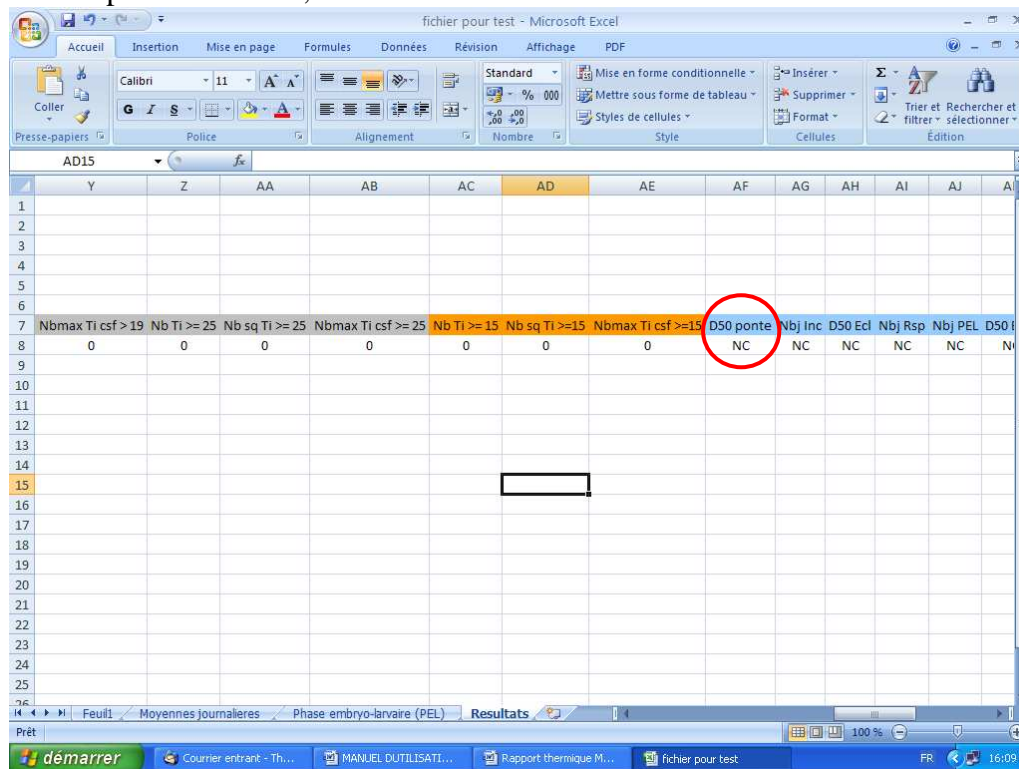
fichier pour test - Microsoft Excel

Accueil Insertion Mise en page Formules Données Révision Affichage PDF

Coller
Presse-papiers
Calibri 11
G I S
Police
Alignement
Standard
% 000
Nombre
Mise en forme conditionnelle
Mettre sous forme de tableau
Styles de cellules
Style
Insérer
Supprimer
Format
Cellules
Trier et filtrer
Rechercher et sélectionner
Édition

AD15 $f_x$

| | Y | Z | AA | AB | AC | AD | AE | AF | AG | AH | AI | AJ | A |
|---|---|---|---|---|---|---|---|---|---|---|---|---|---|
| 1 | | | | | | | | | | | | | |
| 2 | | | | | | | | | | | | | |
| 3 | | | | | | | | | | | | | |
| 4 | | | | | | | | | | | | | |
| 5 | | | | | | | | | | | | | |
| 6 | | | | | | | | | | | | | |
| 7 | Nbmax Ti csf > 19 | Nb Ti >= 25 | Nb sq Ti >= 25 | Nbmax Ti csf >= 25 | Nb Ti >= 15 | Nb sq Ti >=15 | Nbmax Ti csf >=15 | D50 ponte | Nbj Inc | D50 Ecl | Nbj Rsp | Nbj PEL | D50 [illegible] |
| 8 | 0 | 0 | 0 | 0 | 0 | 0 | 0 | NC | NC | NC | NC | NC | N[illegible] |
| 9 | | | | | | | | | | | | | |
| 10 | | | | | | | | | | | | | |
| 11 | | | | | | | | | | | | | |
| 12 | | | | | | | | | | | | | |
| 13 | | | | | | | | | | | | | |
| 14 | | | | | | | | | | | | | |
| 15 | | | | | | | | | | | | | |
| 16 | | | | | | | | | | | | | |
| 17 | | | | | | | | | | | | | |
| 18 | | | | | | | | | | | | | |
| 19 | | | | | | | | | | | | | |
| 20 | | | | | | | | | | | | | |
| 21 | | | | | | | | | | | | | |
| 22 | | | | | | | | | | | | | |
| 23 | | | | | | | | | | | | | |
| 24 | | | | | | | | | | | | | |
| 25 | | | | | | | | | | | | | |

Feuil1 Moyennes journalieres Phase embryo-larvaire (PEL) Resultats
Prêt 100 %
démarrer Courrier entrant - Th... MANUEL DUTILISATI... Rapport thermique M... fichier pour test FR 16:09